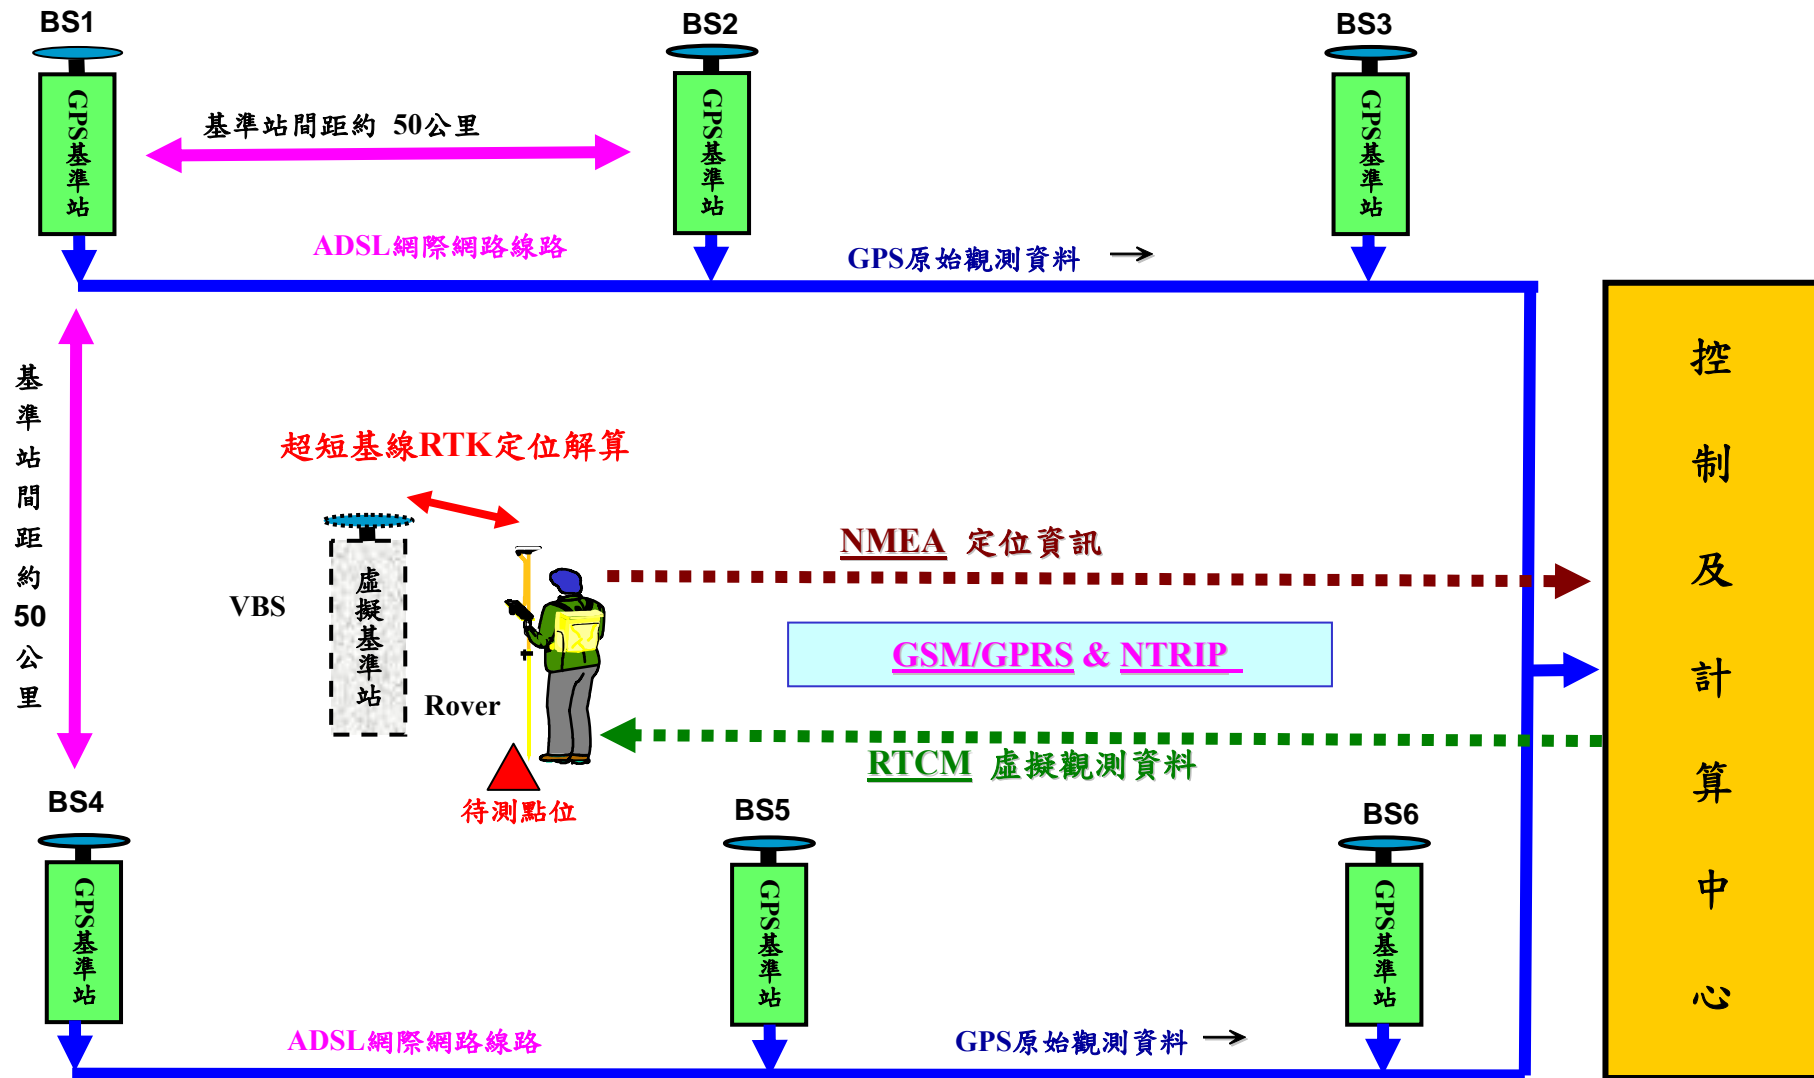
BS1

GPS基準站

基準站間距約 50公里

BS2

GPS基準站

BS3

GPS基準站

ADSL網際網路線路

GPS原始觀測資料 →

基準站間距約50公里

控制及計算中心

超短基線RTK定位解算

VBS

虛擬基準站

Rover

NMEA 定位資訊

GSM/GPRS & NTRIP

RTCM 虛擬觀測資料

待測點位

BS4

GPS基準站

BS5

GPS基準站

BS6

GPS基準站

ADSL網際網路線路

GPS原始觀測資料 →